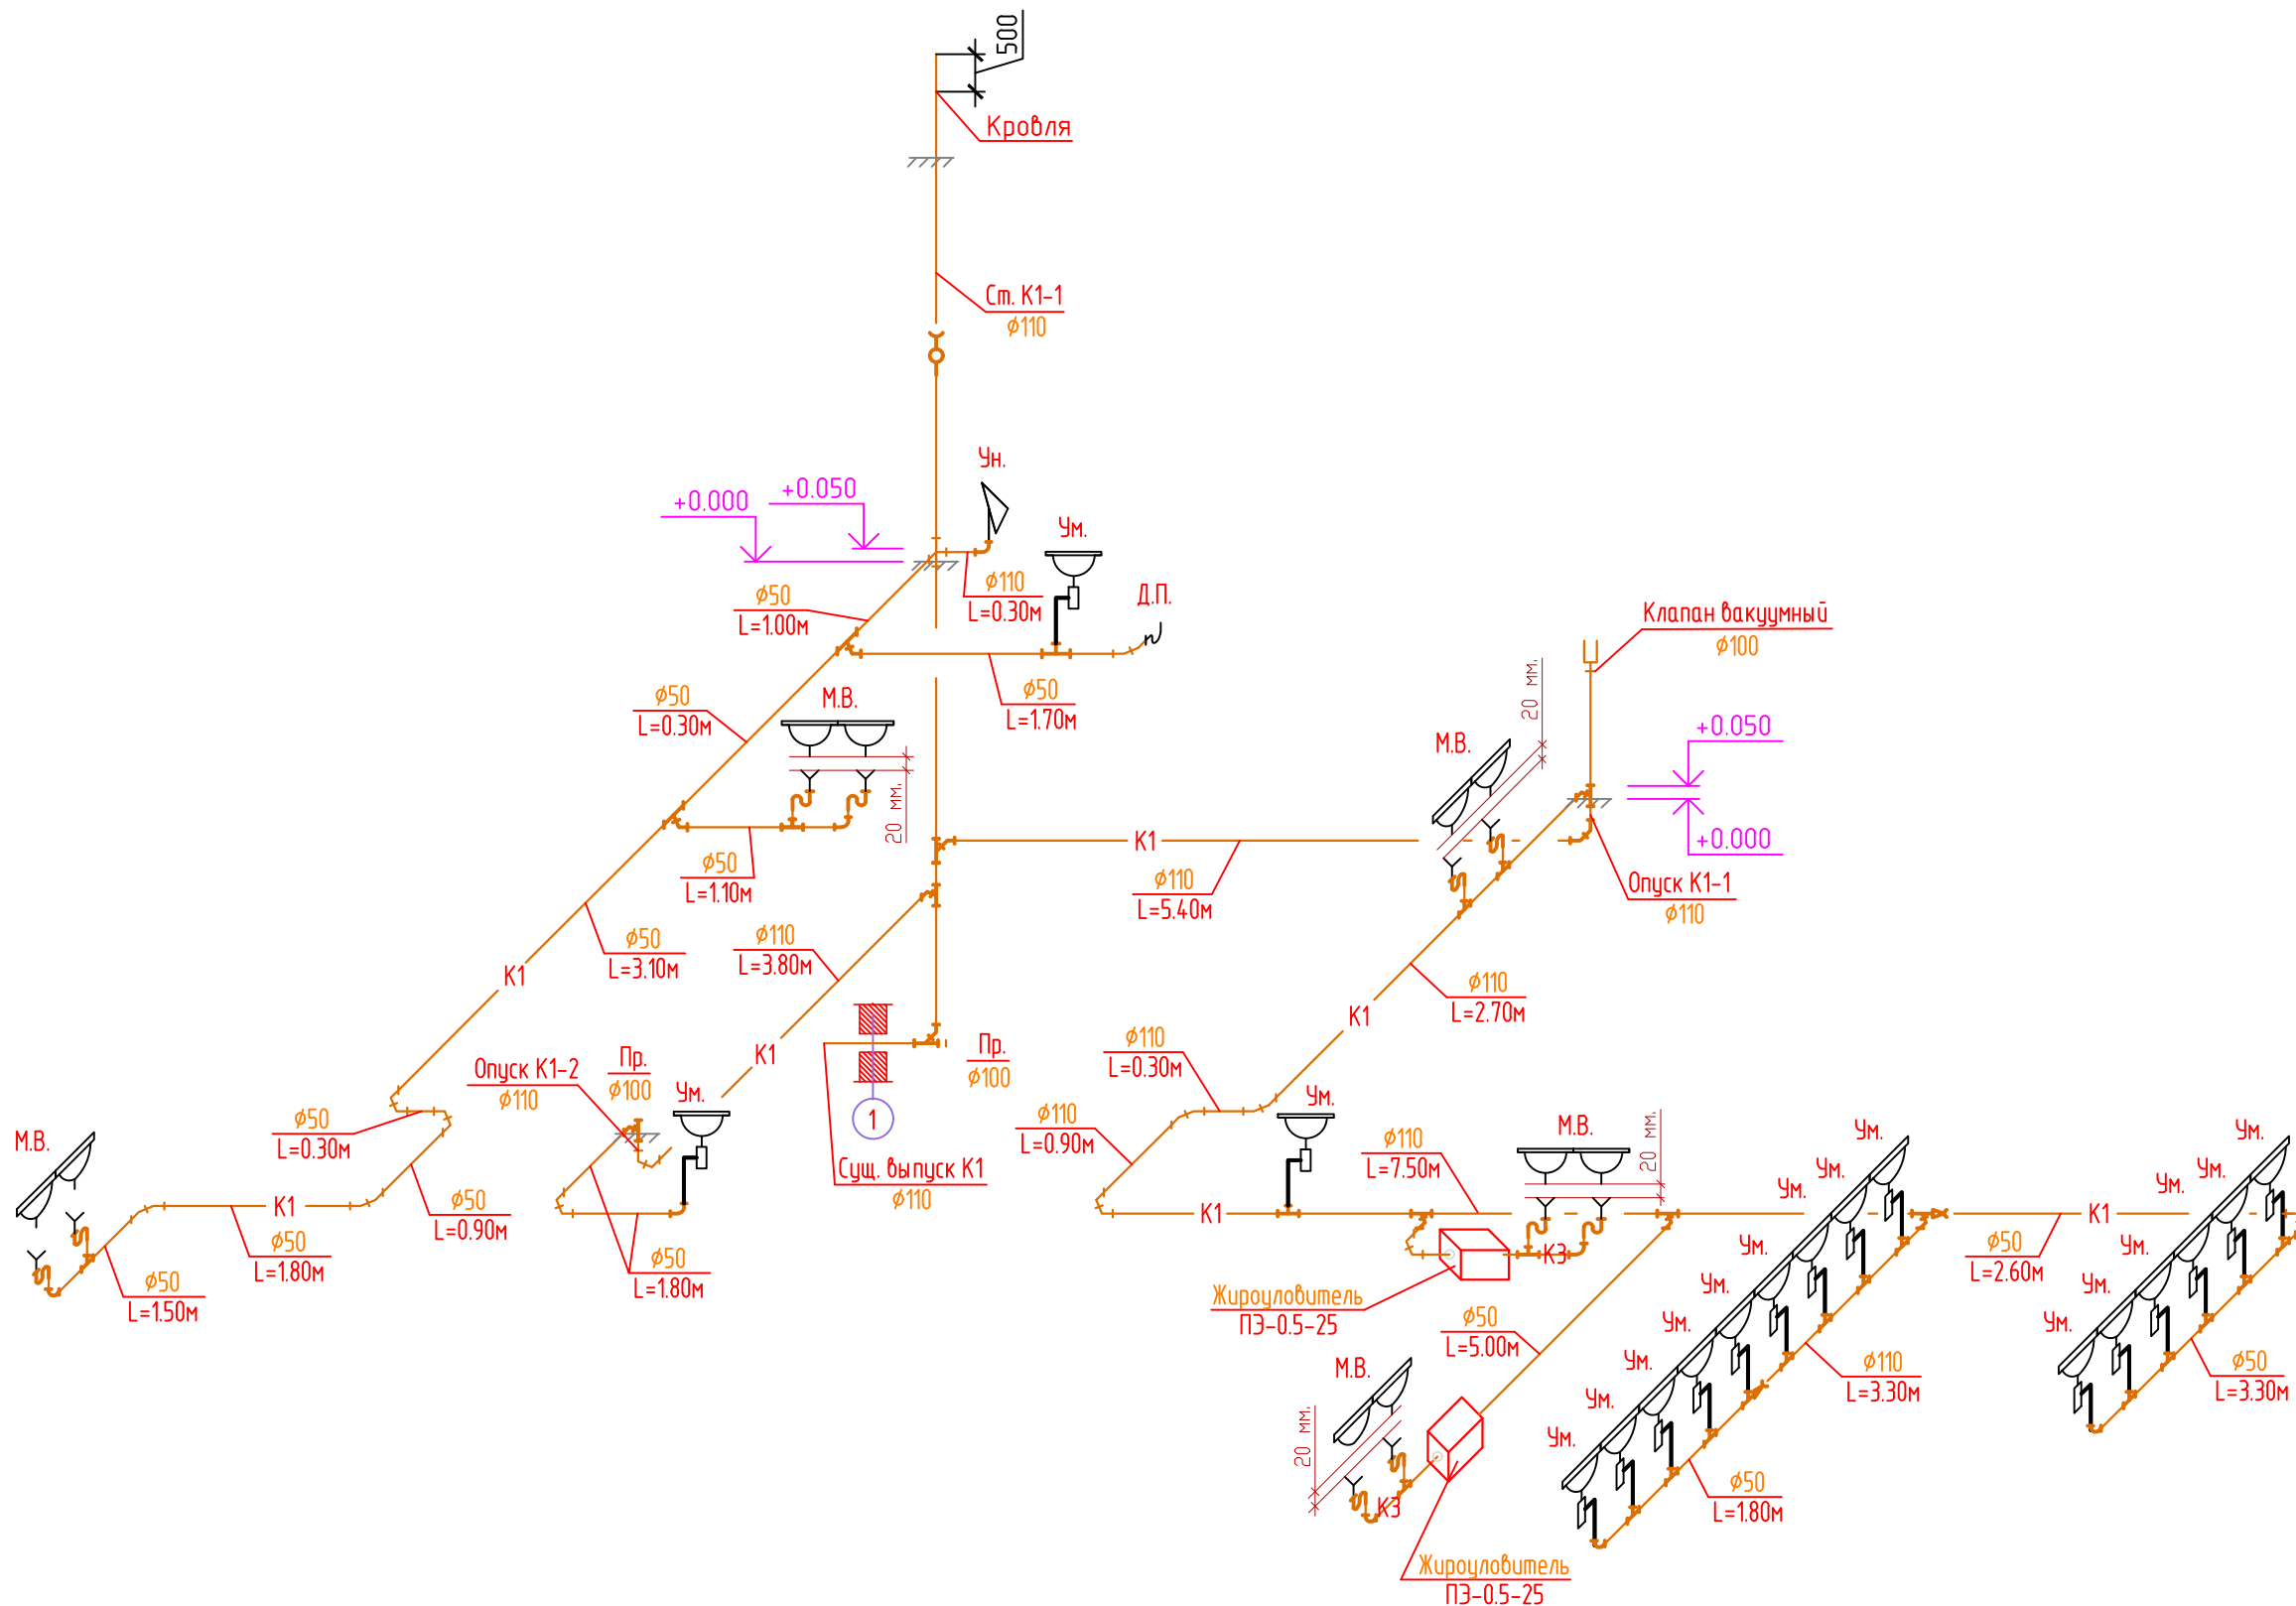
500
Кровля
Ст. К1-1
ϕ110
Ун.
+0.000
+0.050
Ум.
ϕ110
L=0.30м
Д.П.
ϕ50
L=1.00м
ϕ50
L=1.70м
Клапан вакуумный
ϕ100
ϕ50
L=0.30м
М.В.
20 мм.
М.В.
20 мм.
+0.050
+0.000
ϕ50
L=1.10м
К1
ϕ110
L=5.40м
Опуск К1-1
ϕ110
К1
ϕ50
L=3.10м
ϕ110
L=3.80м
ϕ110
L=2.70м
К1
Опуск К1-2
ϕ110
Пр.
ϕ100
Ум.
К1
Пр.
ϕ100
1
ϕ110
L=0.30м
М.В.
ϕ50
L=0.30м
ϕ110
L=0.90м
Ум.
ϕ110
L=7.50м
М.В.
20 мм.
Ум.
К1
ϕ50
L=1.80м
ϕ50
L=0.90м
Сущ. выпуск К1
ϕ110
К1
К3
Ум.
Ум.
Ум.
Ум.
Ум.
Ум.
К1
ϕ50
L=1.50м
ϕ50
L=1.80м
Жироуловитель
ПЭ-0.5-25
ϕ50
L=2.60м
Ум.
Ум.
Ум.
Ум.
Ум.
ϕ50
L=5.00м
Ум.
Ум.
ϕ110
L=3.30м
ϕ50
L=3.30м
М.В.
20 мм.
Ум.
Ум.
К3
ϕ50
L=1.80м
Жироуловитель
ПЭ-0.5-25